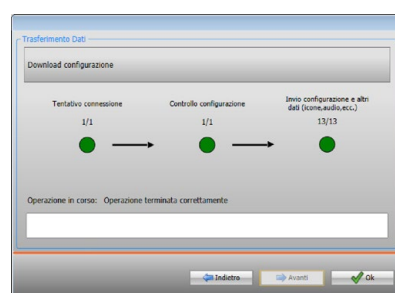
Trasferimento Dati

Download configurazione

Tentativo connessione
1/1

Controllo configurazione
1/1

Invio configurazione e altri dati (icone,audio,ecc,)
13/13

Operazione in corso: Operazione terminata correttamente

Indietro
Avanti
Ok